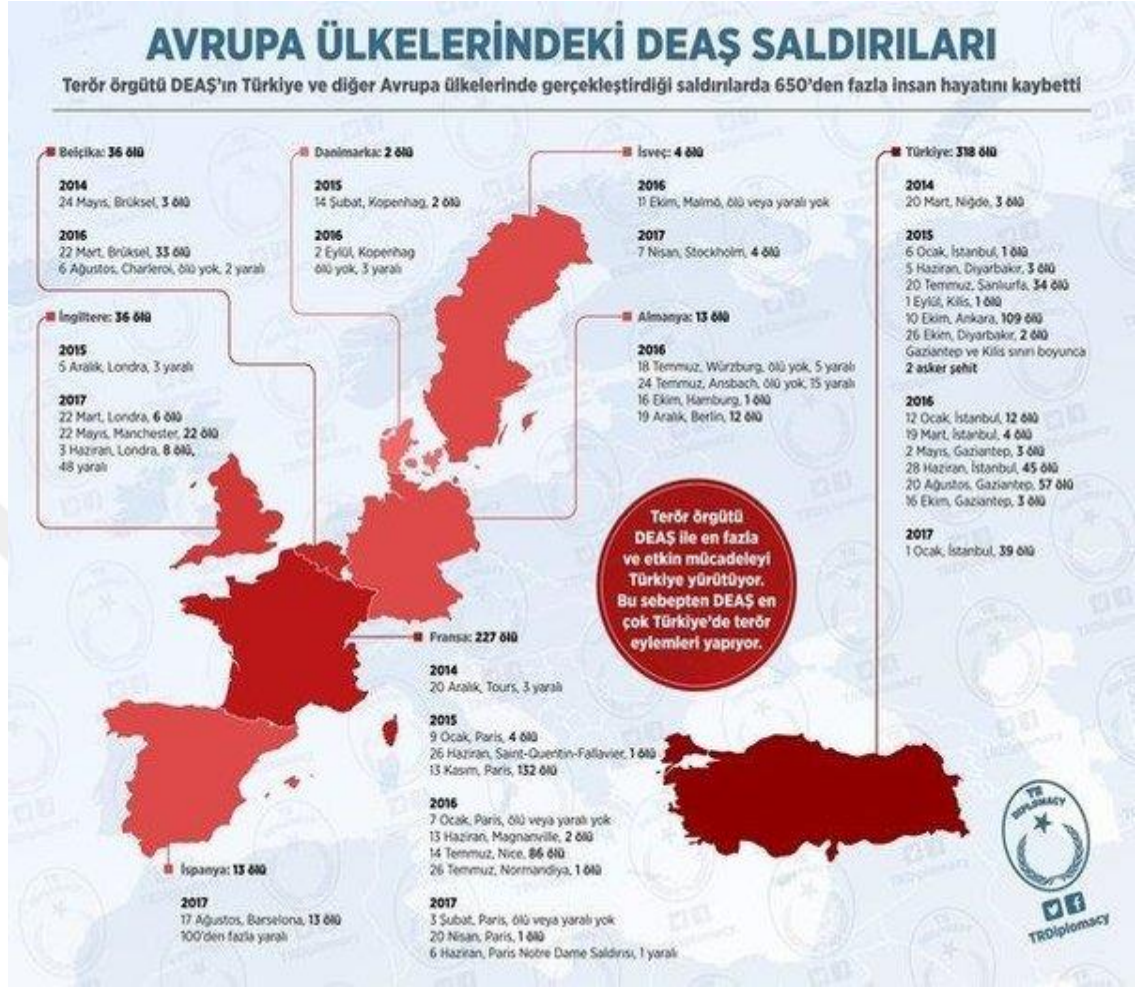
AVRUPA ÜLKELERİNDEKİ DEAŞ SALDIRILARI

Terör örgütü DEAŞ'ın Türkiye ve diğer Avrupa ülkelerinde gerçekleştirdiği saldırılarda 650'den fazla insan hayatını kaybetti

Belçika: 36 ölü

2014
24 Mayıs, Brüksel, 3 ölü

2016
22 Mart, Brüksel, 33 ölü
6 Ağustos, Charleroi, ölü yok, 2 yaralı

Danimarka: 2 ölü

2015
14 Şubat, Kopenhag, 2 ölü

2016
2 Eylül, Kopenhag
ölü yok, 3 yaralı

İsveç: 4 ölü

2016
11 Ekim, Malmö, ölü veya yaralı yok

2017
7 Nisan, Stockholm, 4 ölü

Türkiye: 318 ölü

2014
20 Mart, Niğde, 3 ölü

2015
6 Ocak, İstanbul, 1 ölü
5 Haziran, Diyarbakır, 3 ölü
20 Temmuz, Şanlıurfa, 34 ölü
1 Eylül, Kilis, 1 ölü
10 Ekim, Ankara, 109 ölü
26 Ekim, Diyarbakır, 2 ölü
Gaziantep ve Kilis sınırı boyunca
2 asker şehit

2016
12 Ocak, İstanbul, 12 ölü
19 Mart, İstanbul, 4 ölü
2 Mayıs, Gaziantep, 3 ölü
28 Haziran, İstanbul, 45 ölü
20 Ağustos, Gaziantep, 57 ölü
16 Ekim, Gaziantep, 3 ölü

2017
1 Ocak, İstanbul, 39 ölü

İngiltere: 36 ölü

2015
5 Aralık, Londra, 3 yaralı

2017
22 Mart, Londra, 6 ölü
22 Mayıs, Manchester, 22 ölü
3 Haziran, Londra, 8 ölü,
48 yaralı

Almanya: 13 ölü

2016
18 Temmuz, Würzburg, ölü yok, 5 yaralı
24 Temmuz, Ansbach, ölü yok, 15 yaralı
16 Ekim, Hamburg, 1 ölü
19 Aralık, Berlin, 12 ölü

Terör örgütü DEAŞ ile en fazla ve etkin mücadeleyi Türkiye yürütüyor. Bu sebepten DEAŞ en çok Türkiye'de terör eylemleri yapıyor.

Fransa: 227 ölü

2014
20 Aralık, Tours, 3 yaralı

2015
9 Ocak, Paris, 4 ölü
26 Haziran, Saint-Quentin-Fallavier, 1 ölü
13 Kasım, Paris, 132 ölü

2016
7 Ocak, Paris, ölü veya yaralı yok
13 Haziran, Magnanville, 2 ölü
14 Temmuz, Nice, 86 ölü
26 Temmuz, Normandiya, 1 ölü

2017
3 Şubat, Paris, ölü veya yaralı yok
20 Nisan, Paris, 1 ölü
6 Haziran, Paris Notre Dame Saldırısı, 1 yaralı

İspanya: 13 ölü

2017
17 Ağustos, Barselona, 13 ölü
100'den fazla yaralı

TR DIPLOMACY
TRDiplomacy